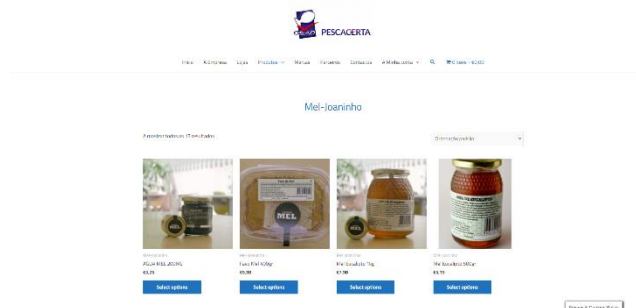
PESCACERTA

Início A Empresa Loja Produtos Marcas Parceiros Contactos A Minha conta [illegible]

Mel-Joaninho

A mostrar todos os 17 resultados

Ordenação padrão

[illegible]
ÁGUA MEL 200ML
€5,25
Select options

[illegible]
Favo Mel 500gr
€9,00
Select options

MEL

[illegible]
Mel Claro 1kg
€7,50
Select options

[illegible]
Mel Escuro 500gr
€5,15
Select options